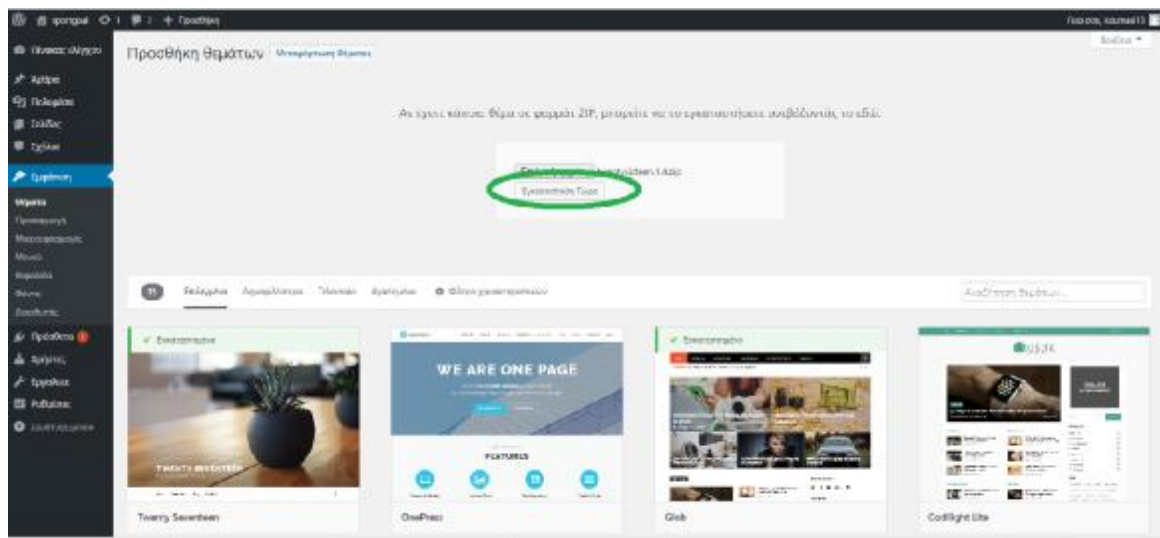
sponge 0 1 + Προσθήκη

Γεια σου, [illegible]

Βοήθεια ▾

Πίνακας ελέγχου
Άρθρα
Πολυμέσα
Σελίδες
Σχόλια
Εμφάνιση
Θέματα
Προσαρμογή
Μικροεφαρμογές
Μενού
Κεφαλίδα
Φόντο
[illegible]
Πρόσθετα
Χρήστες
Εργαλεία
Ρυθμίσεις
Σύμπτυξη μενού

Προσθήκη Θεμάτων Μεταφόρτωση θέματος

Αν έχετε κάποιο θέμα σε μορφή ZIP, μπορείτε να το εγκαταστήσετε ανεβάζοντάς το εδώ.

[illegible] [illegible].zip
Εγκατάσταση Τώρα

15 Επιλεγμένα Δημοφιλέστερα Τελευταία Αγαπημένα Φίλτρο χαρακτηριστικών

Αναζήτηση θεμάτων...

✓ Εγκατεστημένο
TWENTY SEVENTEEN
Twenty Seventeen

WE ARE ONE PAGE
FEATURES
OnePress

✓ Εγκατεστημένο
Glob

CodiLight Lite